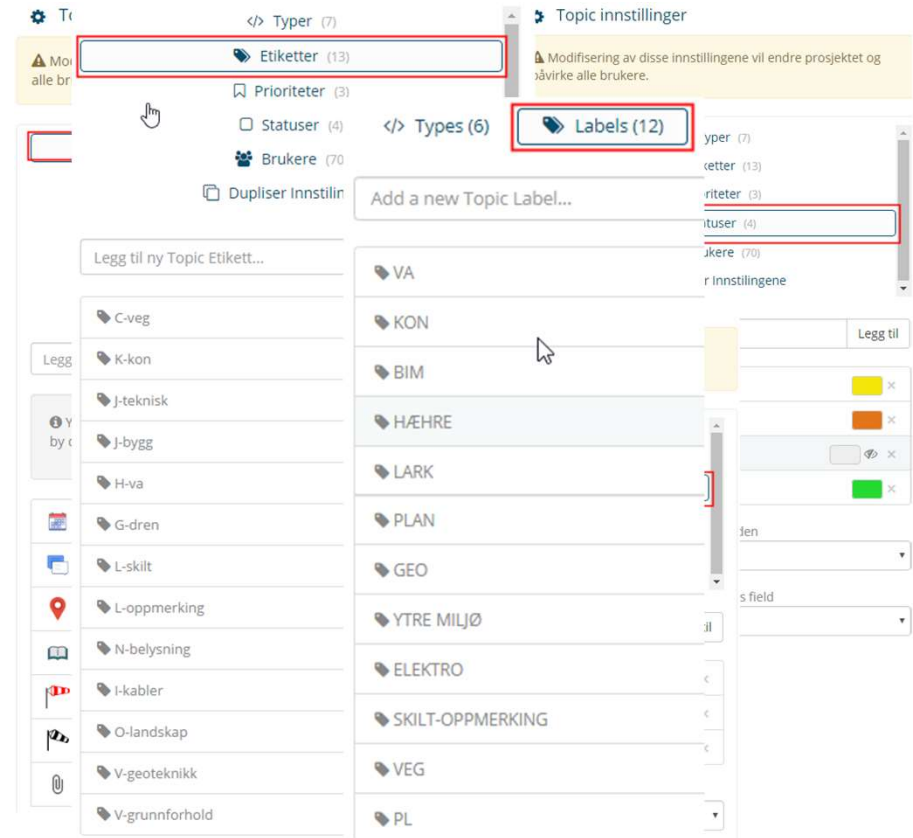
To

Mo
alle br

Legg

Y
by

</> Typer (7)

Etiketter (13)

Prioriteter (3)

Statuser (4)

Brukere (70)

Dupliser Innstilin

Legg til ny Topic Etikett...

C-veg

K-kon

J-teknisk

J-bygg

H-va

G-dren

L-skilt

L-oppmerking

N-belysning

I-kabler

O-landskap

V-geoteknikk

V-grunnforhold

</> Types (6)

Labels (12)

Add a new Topic Label...

VA

KON

BIM

HÆHRE

LARK

PLAN

GEO

YTRE MILJØ

ELEKTRO

SKILT-OPPMERKING

VEG

PL

Topic innstillinger

Modifisering av disse innstillingene vil endre prosjektet og påvirke alle brukere.

yper (7)

ketter (13)

rioriteter (3)

tuser (4)

ukere (70)

r Innstilingene

Legg til

den

s field

til